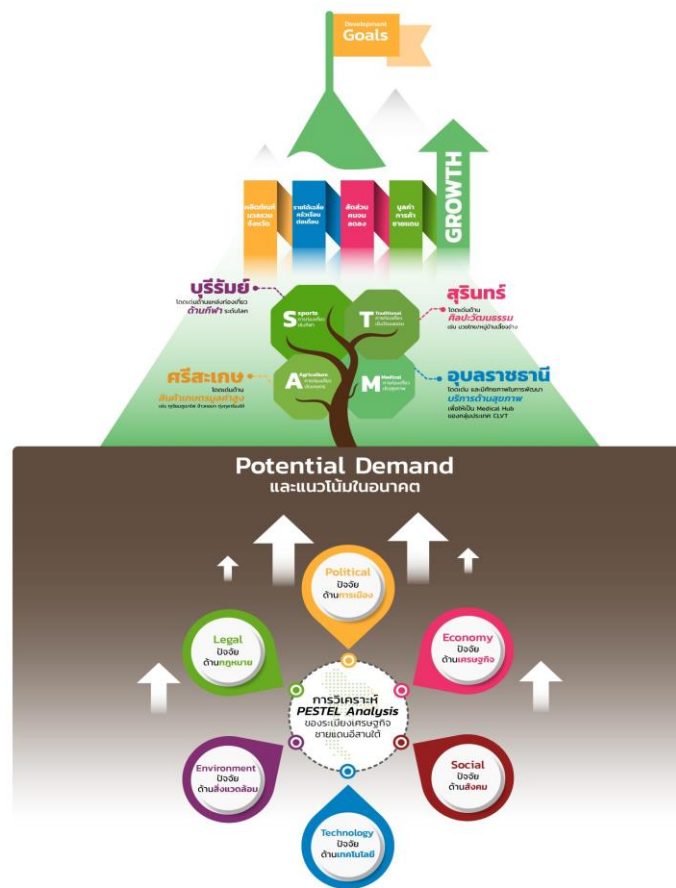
Development Goals

GROWTH

ผลิตภัณฑ์มวลรวมจังหวัด

รายได้เฉลี่ยครัวเรือนต่อเดือน

สัดส่วนคนจนลดลง

มูลค่าการค้าชายแดน

บุรีรัมย์
โดดเด่นด้านแหล่งท่องเที่ยวด้านกีฬา ระดับโลก

สุรินทร์
โดดเด่นด้านศิลปะวัฒนธรรม เช่น นวดไทย/หมู่บ้านเลี้ยงช้าง

ศรีสะเกษ
โดดเด่นด้านสินค้าเกษตรมูลค่าสูง เช่น ทุเรียนภูเขาไฟ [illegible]

อุบลราชธานี
โดดเด่น และมีศักยภาพในการพัฒนาบริการด้านสุขภาพ เพื่อให้เป็น Medical Hub ของกลุ่มประเทศ CLVT

S Sports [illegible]
T Traditional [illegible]
A Agriculture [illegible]
M Medical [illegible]

Potential Demand
และแนวโน้มในอนาคต

Political
ปัจจัยด้านการเมือง

Economy
ปัจจัยด้านเศรษฐกิจ

Legal
ปัจจัยด้านกฎหมาย

การวิเคราะห์
PESTEL Analysis
ของระเบียงเศรษฐกิจชายแดนอีสานใต้

Environment
ปัจจัยด้านสิ่งแวดล้อม

Social
ปัจจัยด้านสังคม

Technology
ปัจจัยด้านเทคโนโลยี